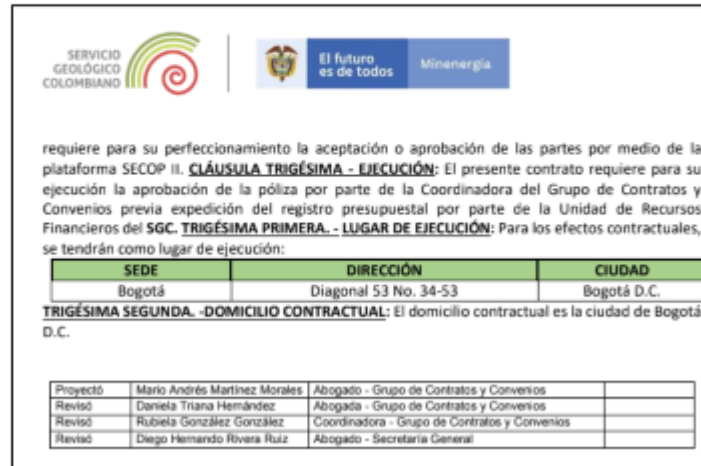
SERVICIO GEOLÓGICO COLOMBIANO

El futuro es de todos

Minenergía

requiere para su perfeccionamiento la aceptación o aprobación de las partes por medio de la plataforma SECOP II. **CLÁUSULA TRIGÉSIMA - EJECUCIÓN:** El presente contrato requiere para su ejecución la aprobación de la póliza por parte de la Coordinadora del Grupo de Contratos y Convenios previa expedición del registro presupuestal por parte de la Unidad de Recursos Financieros del **SGC. TRIGÉSIMA PRIMERA. - LUGAR DE EJECUCIÓN:** Para los efectos contractuales, se tendrán como lugar de ejecución:

| SEDE | DIRECCIÓN | CIUDAD |
|---|---|---|
| Bogotá | Diagonal 53 No. 34-53 | Bogotá D.C. |

**TRIGÉSIMA SEGUNDA. -DOMICILIO CONTRACTUAL:** El domicilio contractual es la ciudad de Bogotá D.C.

| Proyectó | Mario Andrés Martínez Morales | Abogado - Grupo de Contratos y Convenios | |
|---|---|---|---|
| Revisó | Daniela Triana Hernández | Abogada - Grupo de Contratos y Convenios | |
| Revisó | Rubiela González González | Coordinadora - Grupo de Contratos y Convenios | |
| Revisó | Diego Hernando Rivera Ruiz | Abogado - Secretaría General | |